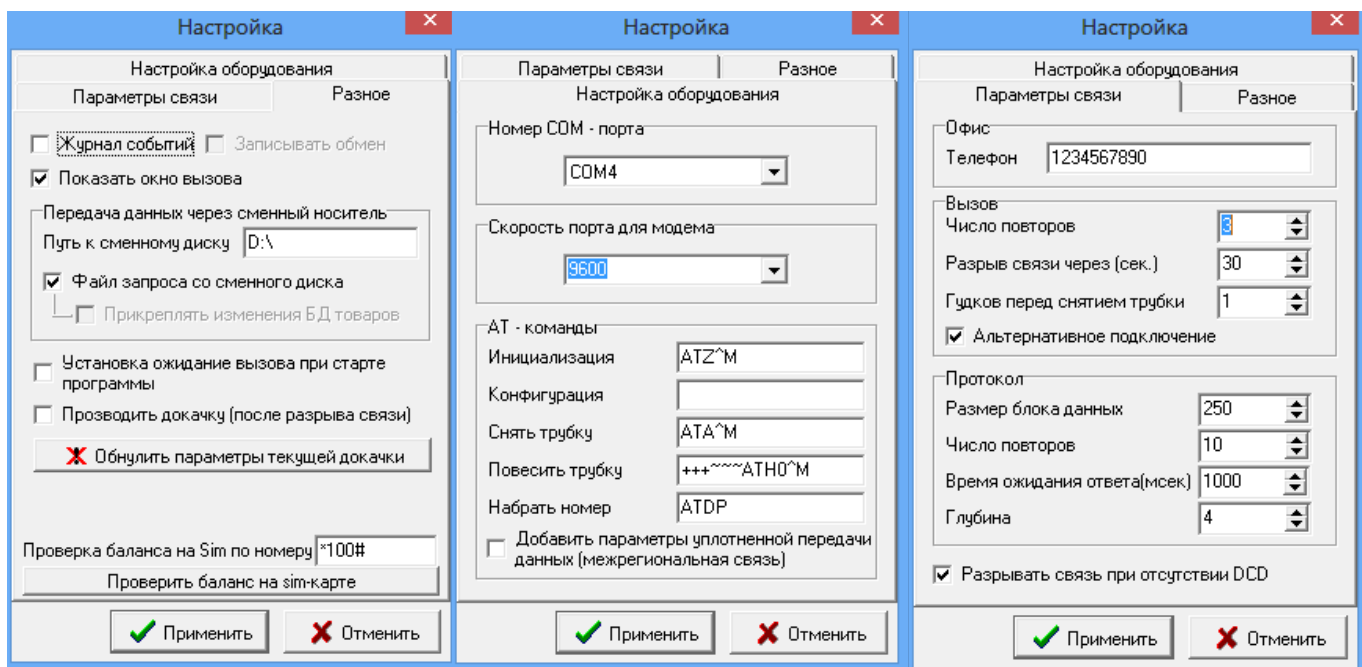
Настройка

Настройка оборудования

Параметры связи

Разное

Журнал событий

Записывать обмен

Показать окно вызова

Передача данных через сменный носитель

Путь к сменному диску D:\

Файл запроса со сменного диска

Прикреплять изменения БД товаров

Установка ожидание вызова при старте программы

Прозводить докачку (после разрыва связи)

Обнулить параметры текущей докачки

Проверка баланса на Sim по номеру *100#

Проверить баланс на sim-карте

Применить

Отменить

Настройка

Параметры связи

Разное

Настройка оборудования

Номер COM - порта

COM4

Скорость порта для модема

9600

AT - команды

Инициализация ATZ^M

Конфигурация

Снять трубку ATA^M

Повесить трубку +++~~~ATH0^M

Набрать номер ATDP

Добавить параметры уплотненной передачи данных (межрегиональная связь)

Применить

Отменить

Настройка

Настройка оборудования

Параметры связи

Разное

Офис

Телефон 1234567890

Вызов

Число повторов 3

Разрыв связи через (сек.) 30

Гудков перед снятием трубки 1

Альтернативное подключение

Протокол

Размер блока данных 250

Число повторов 10

Время ожидания ответа(мсек) 1000

Глубина 4

Разрывать связь при отсутствии DCD

Применить

Отменить